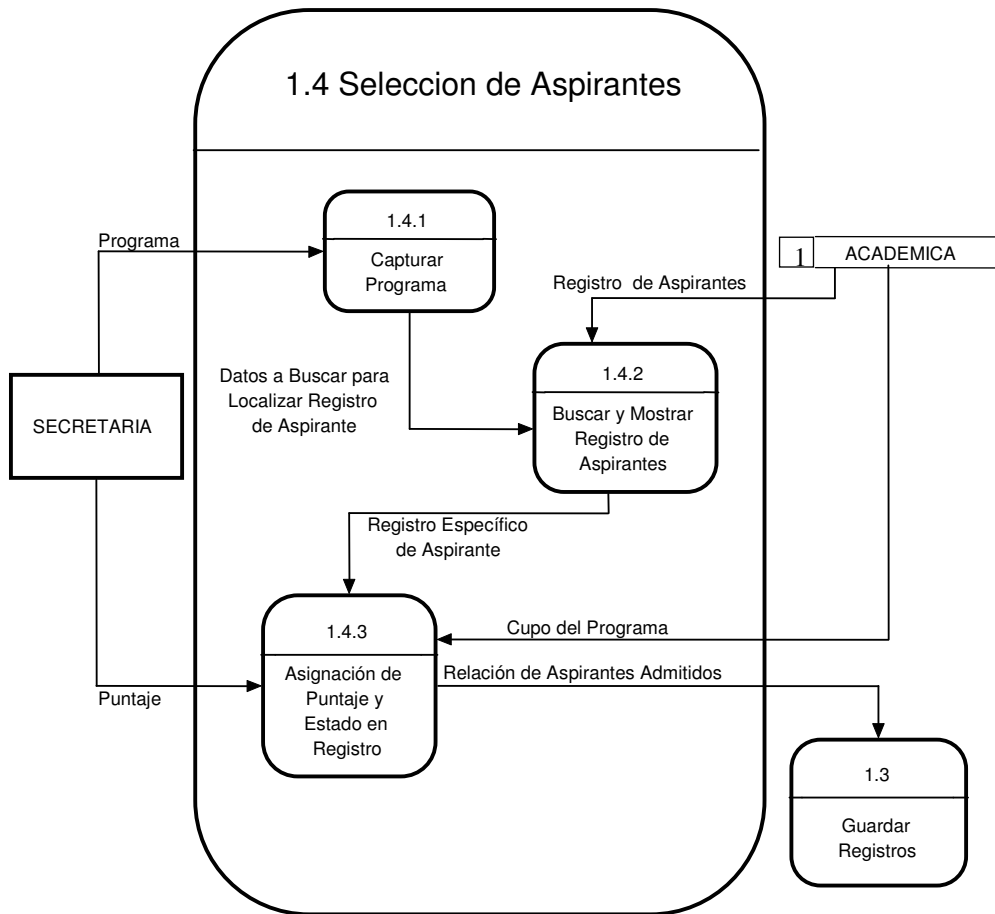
1.4 Seleccion de Aspirantes

Programa

1.4.1

Capturar Programa

1 ACADEMICA

Registro de Aspirantes

Datos a Buscar para Localizar Registro de Aspirante

1.4.2

Buscar y Mostrar Registro de Aspirantes

SECRETARIA

Registro Específico de Aspirante

1.4.3

Cupo del Programa

Asignación de Puntaje y Estado en Registro

Relación de Aspirantes Admitidos

Puntaje

1.3

Guardar Registros